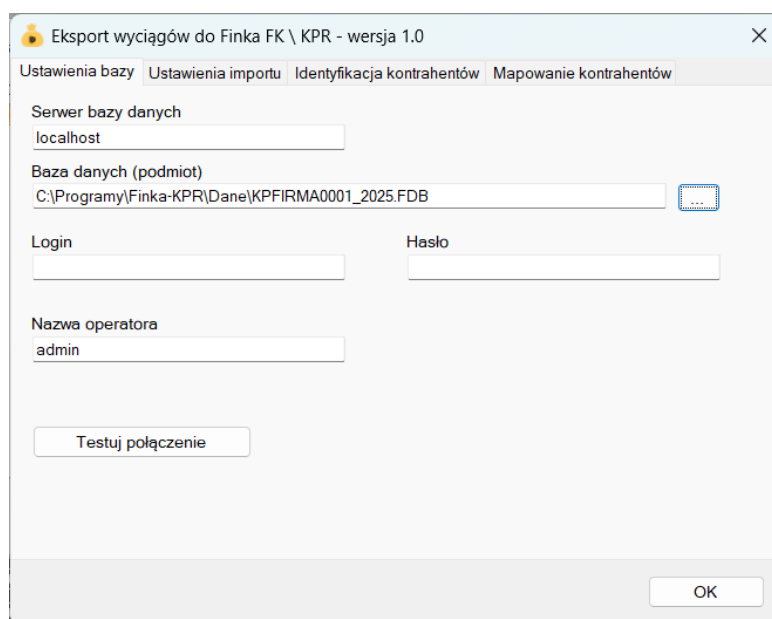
Eksport wyciągów do Finka FK \ KPR - wersja 1.0

Ustawienia bazy | Ustawienia importu | Identyfikacja kontrahentów | Mapowanie kontrahentów

Serwer bazy danych
localhost

Baza danych (podmiot)
C:\Programy\Finka-KPR\Dane\KPFIRMA0001_2025.FDB
...

Login

Hasło

Nazwa operatora
admin

Testuj połączenie

OK